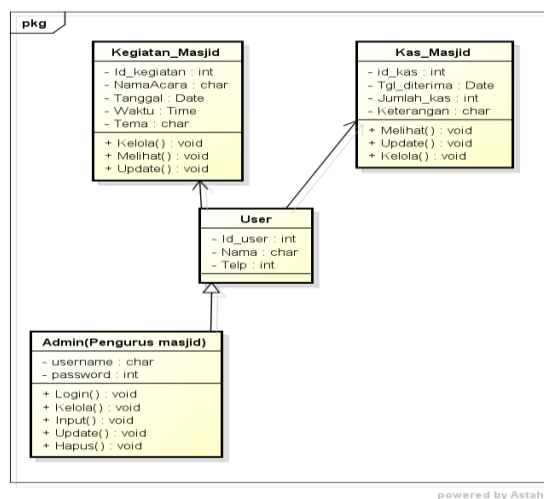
pkg

Kegiatan_Masjid
- Id_kegiatan : int
- NamaAcara : char
- Tanggal : Date
- Waktu : Time
- Tema : char
+ Kelola() : void
+ Melihat() : void
+ Update() : void

Kas_Masjid
- id_kas : int
- Tgl_diterima : Date
- Jumlah_kas : int
- Keterangan : char
+ Melihat() : void
+ Update() : void
+ Kelola() : void

User
- Id_user : int
- Nama : char
- Telp : int

Admin(Pengurus masjid)
- username : char
- password : int
+ Login() : void
+ Kelola() : void
+ Input() : void
+ Update() : void
+ Hapus() : void

powered by Astah